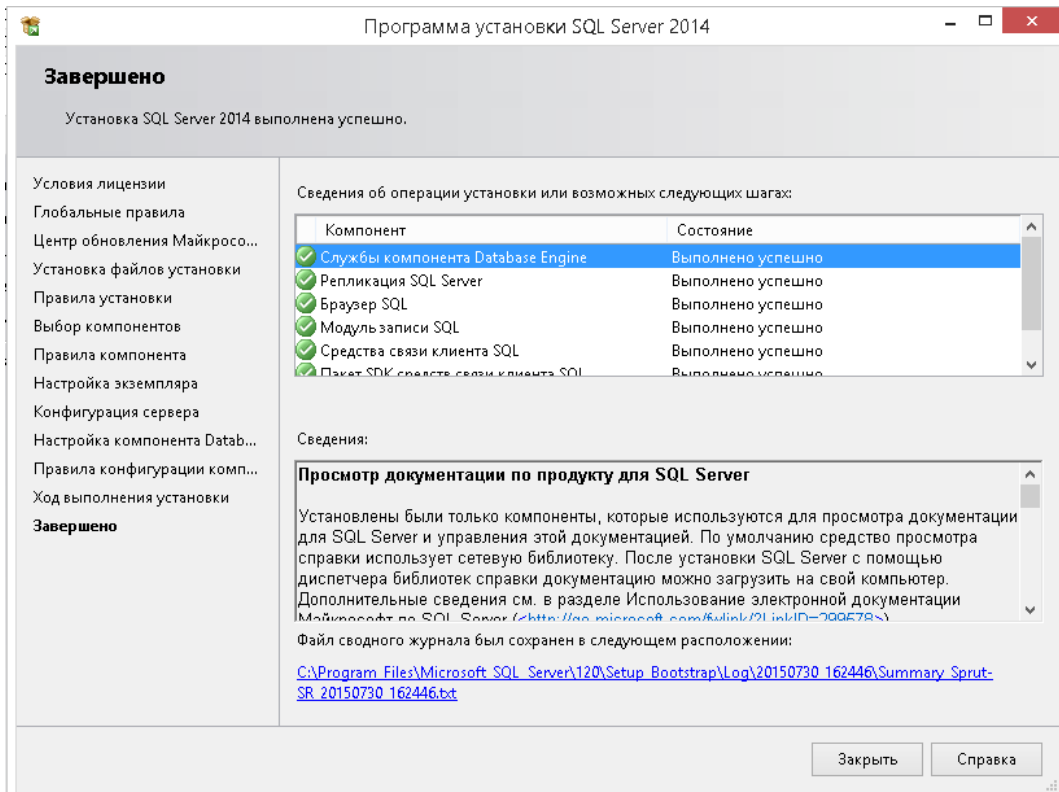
Программа установки SQL Server 2014

Завершено

Установка SQL Server 2014 выполнена успешно.

Условия лицензии
Глобальные правила
Центр обновления Майкросо...
Установка файлов установки
Правила установки
Выбор компонентов
Правила компонента
Настройка экземпляра
Конфигурация сервера
Настройка компонента Datab...
Правила конфигурации комп...
Ход выполнения установки
Завершено

Сведения об операции установки или возможных следующих шагах:

| Компонент | Состояние |
|---|---|
| Службы компонента Database Engine | Выполнено успешно |
| Репликация SQL Server | Выполнено успешно |
| Браузер SQL | Выполнено успешно |
| Модуль записи SQL | Выполнено успешно |
| Средства связи клиента SQL | Выполнено успешно |
| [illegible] | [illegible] |

Сведения:

Просмотр документации по продукту для SQL Server

Установлены были только компоненты, которые используются для просмотра документации для SQL Server и управления этой документацией. По умолчанию средство просмотра справки использует сетевую библиотеку. После установки SQL Server с помощью диспетчера библиотек справки документацию можно загрузить на свой компьютер. Дополнительные сведения см. в разделе Использование электронной документации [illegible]

Файл сводного журнала был сохранен в следующем расположении:

C:\Program Files\Microsoft SQL Server\120\Setup Bootstrap\Log\20150730 162446\Summary Sprut-SR 20150730 162446.txt

Закрыть Справка